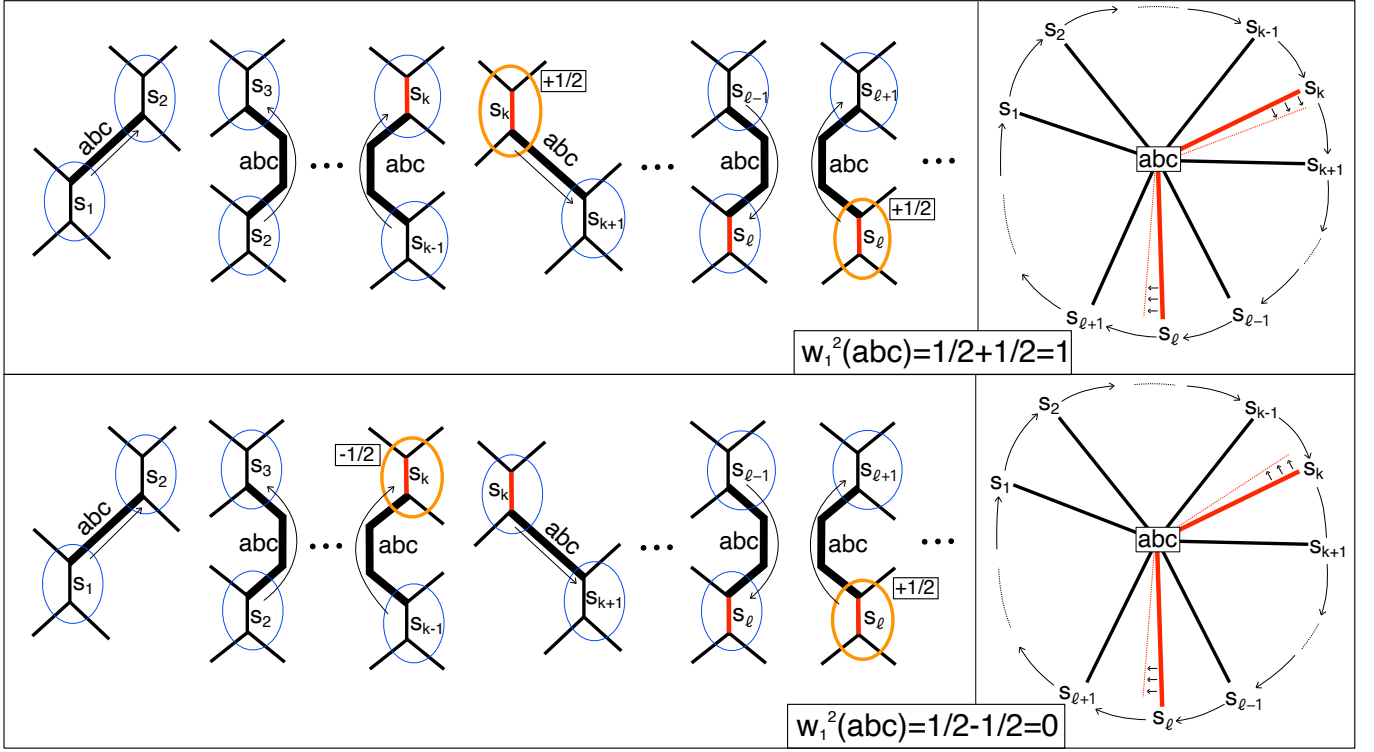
abc $s_2$ $s_1$ $s_3$ abc $s_2$ ··· $s_k$ abc $s_{k-1}$ +1/2 $s_k$ abc $s_{k+1}$ ··· $s_{\ell-1}$ abc $s_\ell$ $s_{\ell+1}$ abc +1/2 $s_\ell$ ···

$s_2$ $s_{k-1}$ $s_1$ $s_k$ abc $s_{k+1}$ $s_{\ell+1}$ $s_\ell$ $s_{\ell-1}$

$w_1^2(abc)=1/2+1/2=1$

abc $s_2$ $s_1$ $s_3$ abc $s_2$ ··· -1/2 $s_k$ abc $s_{k-1}$ $s_k$ abc $s_{k+1}$ ··· $s_{\ell-1}$ abc $s_\ell$ $s_{\ell+1}$ abc +1/2 $s_\ell$ ···

$s_2$ $s_{k-1}$ $s_1$ $s_k$ abc $s_{k+1}$ $s_{\ell+1}$ $s_\ell$ $s_{\ell-1}$

$w_1^2(abc)=1/2-1/2=0$